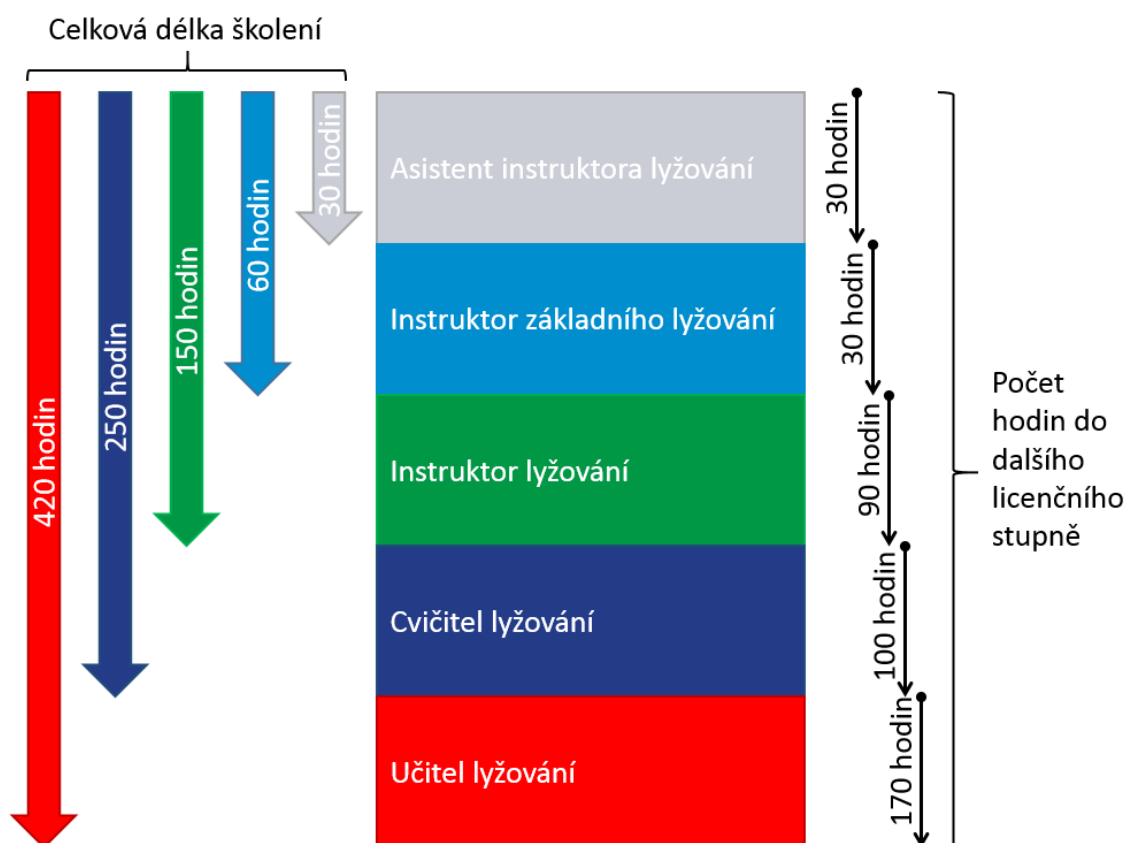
Celková délka školení

420 hodin

250 hodin

150 hodin

60 hodin

30 hodin

Asistent instruktora lyžování

Instruktor základního lyžování

Instruktor lyžování

Cvičitel lyžování

Učitel lyžování

30 hodin

30 hodin

90 hodin

100 hodin

170 hodin

Počet hodin do dalšího licenčního stupně